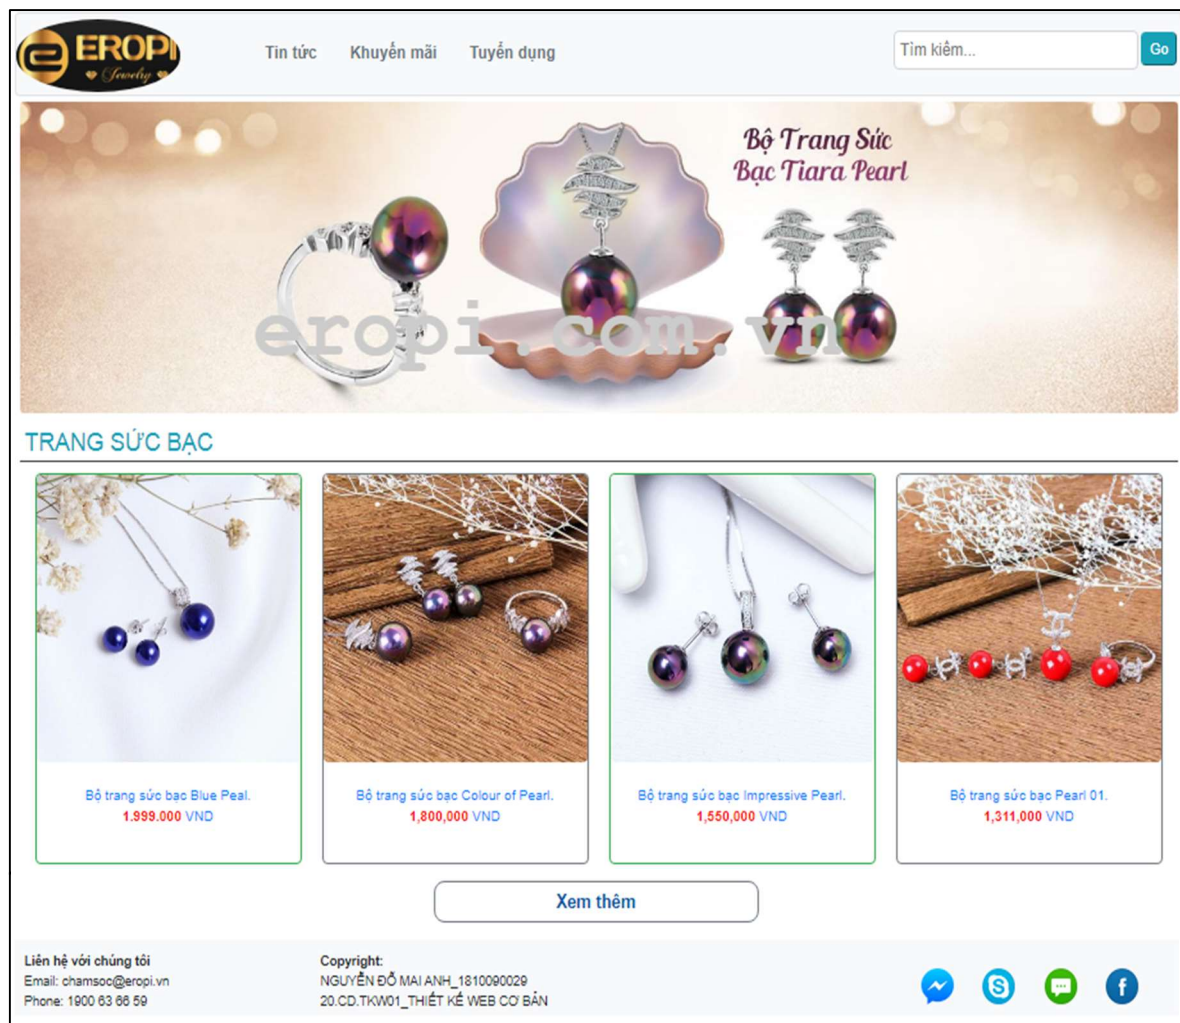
EROPI Jewelry

Tin tức Khuyến mãi Tuyển dụng

Tìm kiếm... Go

Bộ Trang Sức Bạc Tiara Pearl

eropi.com.vn

TRANG SỨC BẠC

Bộ trang sức bạc Blue Peal.
1.999.000 VND

Bộ trang sức bạc Colour of Pearl.
1,800,000 VND

Bộ trang sức bạc Impressive Pearl.
1,550,000 VND

Bộ trang sức bạc Pearl 01.
1,311,000 VND

Xem thêm

Liên hệ với chúng tôi
Email: chamsoc@eropi.vn
Phone: 1900 63 66 59

Copyright:
NGUYỄN ĐỖ MAI ANH_1810090029
20.CD.TKW01_THIẾT KẾ WEB CƠ BẢN